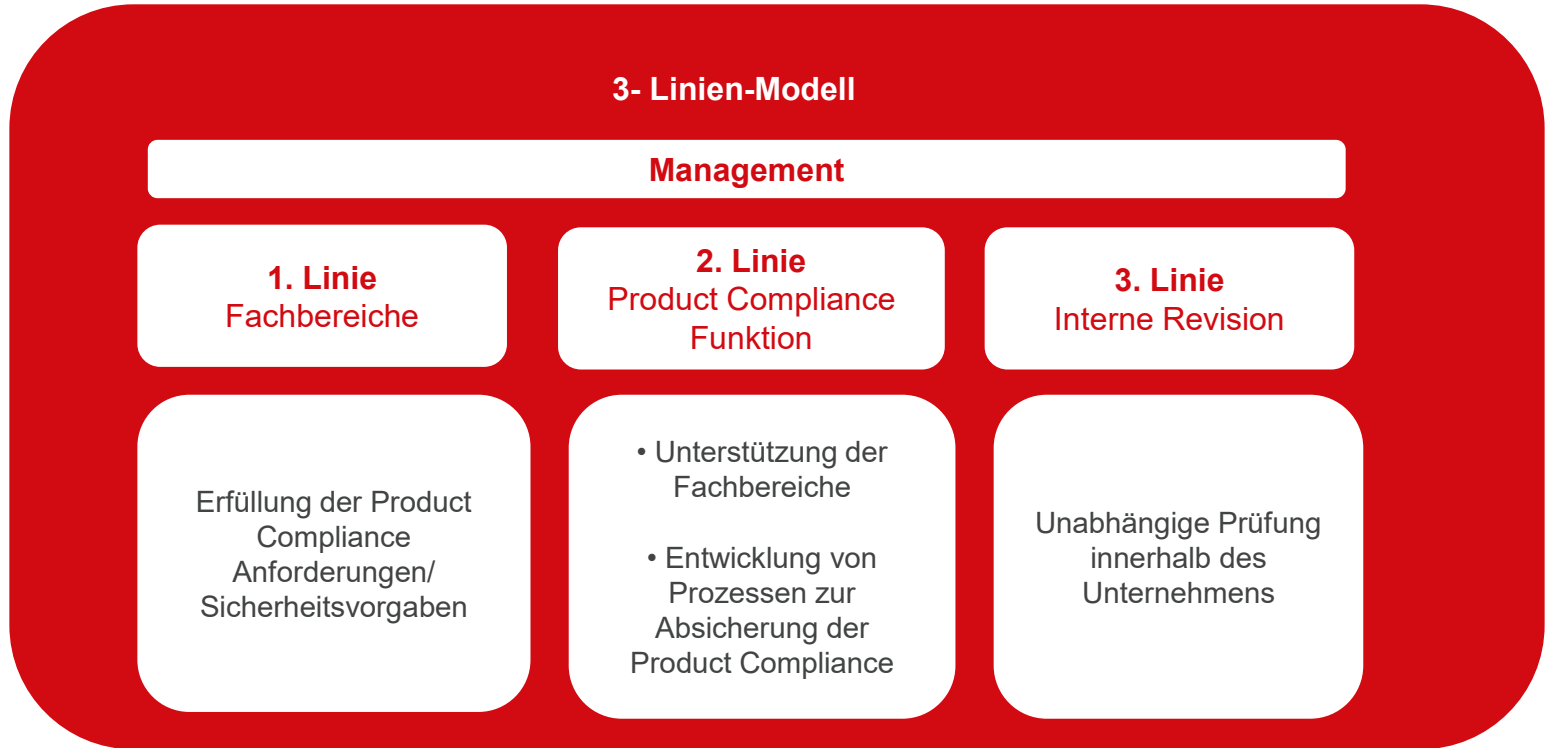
3- Linien-Modell

Management

1. Linie
Fachbereiche

2. Linie
Product Compliance Funktion

3. Linie
Interne Revision

Erfüllung der Product Compliance Anforderungen/ Sicherheitsvorgaben

• Unterstützung der Fachbereiche

• Entwicklung von Prozessen zur Absicherung der Product Compliance

Unabhängige Prüfung innerhalb des Unternehmens